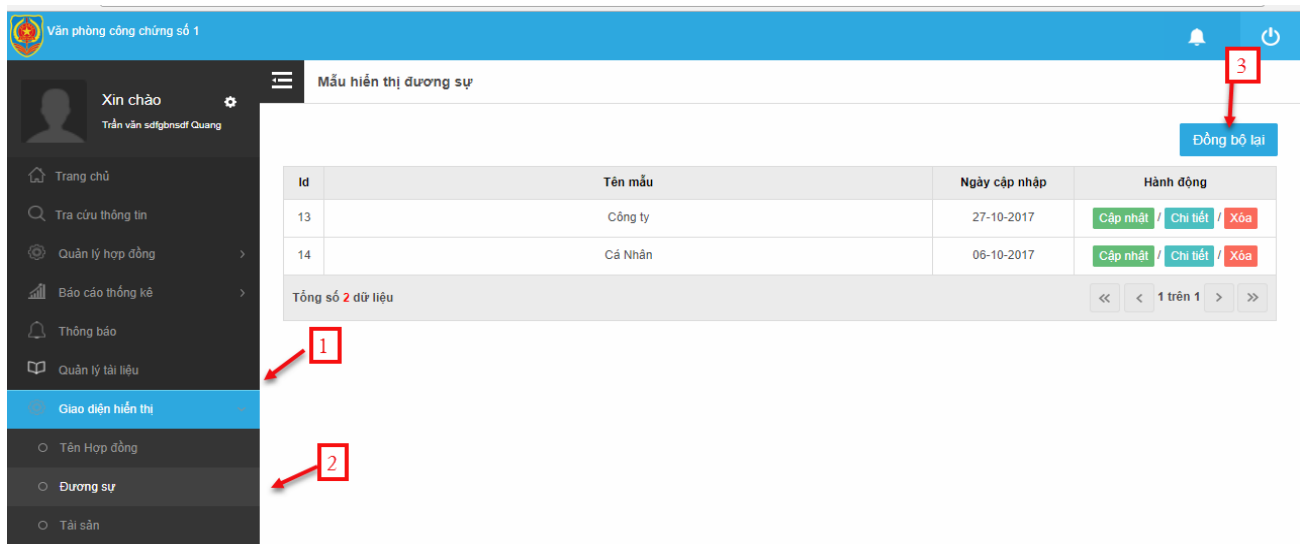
Văn phòng công chứng số 1

Xin chào
Trần văn sdfgbnsdf Quang

Trang chủ
Tra cứu thông tin
Quản lý hợp đồng
Báo cáo thống kê
Thông báo
Quản lý tài liệu
Giao diện hiển thị
Tên Hợp đồng
Đương sự
Tài sản

Mẫu hiển thị đương sự

3

Đồng bộ lại

| Id | Tên mẫu | Ngày cập nhập | Hành động |
|---|---|---|---|
| 13 | Công ty | 27-10-2017 | Cập nhật / Chi tiết / Xóa |
| 14 | Cá Nhân | 06-10-2017 | Cập nhật / Chi tiết / Xóa |

Tổng số 2 dữ liệu

« ‹ 1 trên 1 › »

1

2